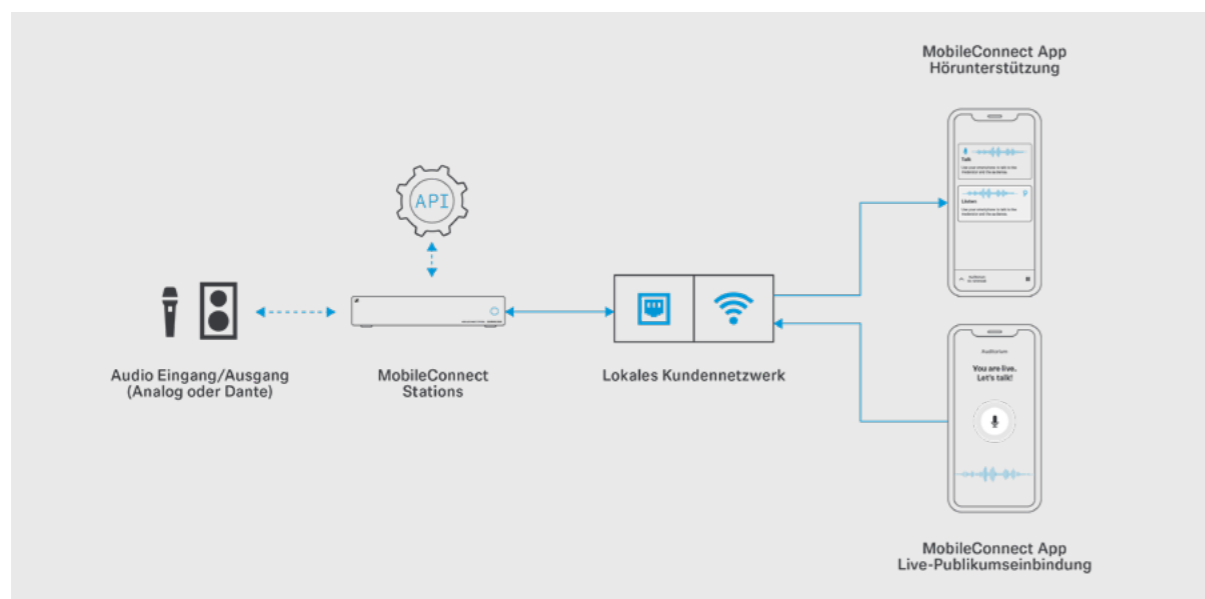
MobileConnect App
Hörunterstützung

API

Talk

Listen

Audio Eingang/Ausgang
(Analog oder Dante)

MobileConnect
Stations

Lokales Kundennetzwerk

Auditorium

You are live.
Let's talk!

MobileConnect App
Live-Publikumseinbindung